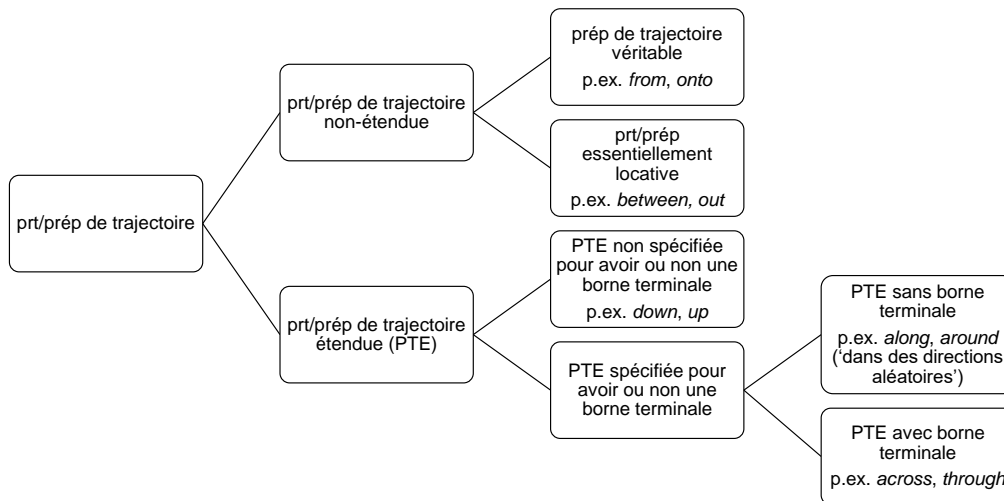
prt/prép de trajectoire

prt/prép de trajectoire non-étendue

prép de trajectoire véritable
p.ex. *from*, *onto*

prt/prép essentiellement locative
p.ex. *between, out*

prt/prép de trajectoire étendue (PTE)

PTE non spécifiée pour avoir ou non une borne terminale
p.ex. *down*, *up*

PTE spécifiée pour avoir ou non une borne terminale

PTE sans borne terminale
p.ex. *along*, *around* ('dans des directions aléatoires')

PTE avec borne terminale
p.ex. *across*, *through*